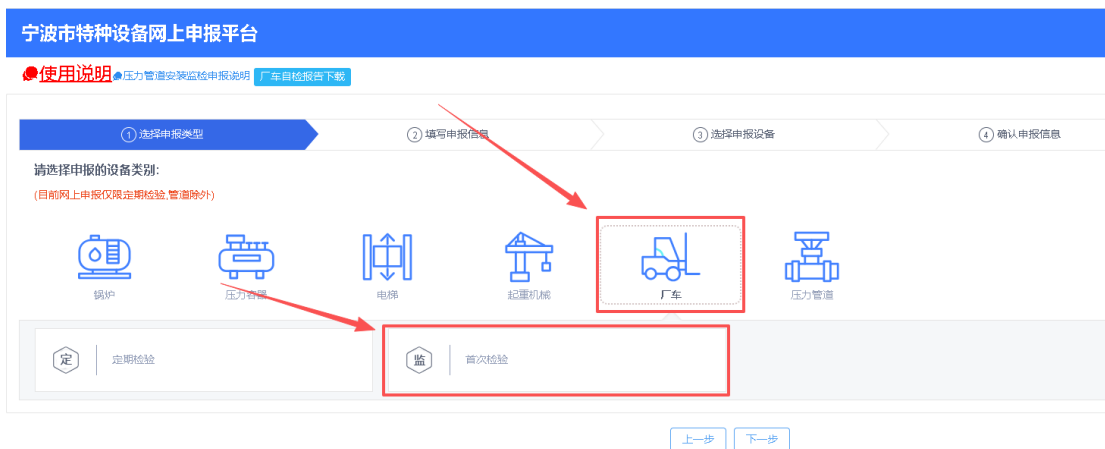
宁波市特种设备网上申报平台

使用说明 压力管道安装监检申报说明 厂车自检报告下载

① 选择申报类型
② 填写申报信息
③ 选择申报设备
④ 确认申报信息

请选择申报的设备类别:
(目前网上申报仅限定期检验,管道除外)

锅炉
压力容器
电梯
起重机械
厂车
压力管道

定 定期检验
监 首次检验

上一步 下一步